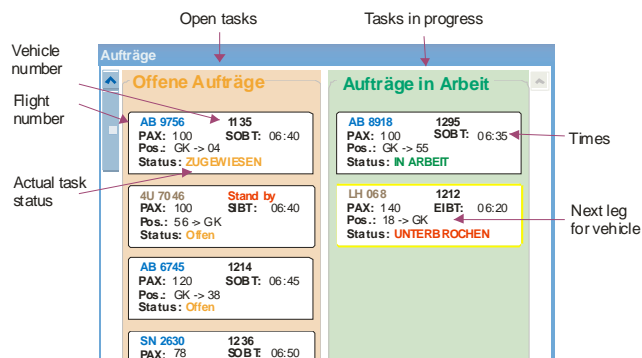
Open tasks

Tasks in progress

Vehicle number

Flight number

Actual task status

Times

Next leg for vehicle

Aufträge

Offene Aufträge

AB 9756 1135
PAX: 100 SOBT: 06:40
Pos.: GK -> 04
Status: ZUGEWIESEN

4U 7046 Stand by
PAX: 100 SIBT: 06:40
Pos.: 56 -> GK
Status: Offen

AB 6745 1214
PAX: 120 SOBT: 06:45
Pos.: GK -> 38
Status: Offen

SN 2630 1236
PAX: 78 SOBT: 06:50

Aufträge in Arbeit

AB 8918 1295
PAX: 100 SOBT: 06:35
Pos.: GK -> 55
Status: IN ARBEIT

LH 068 1212
PAX: 140 EIBT: 06:20
Pos.: 18 -> GK
Status: UNTERBROCHEN